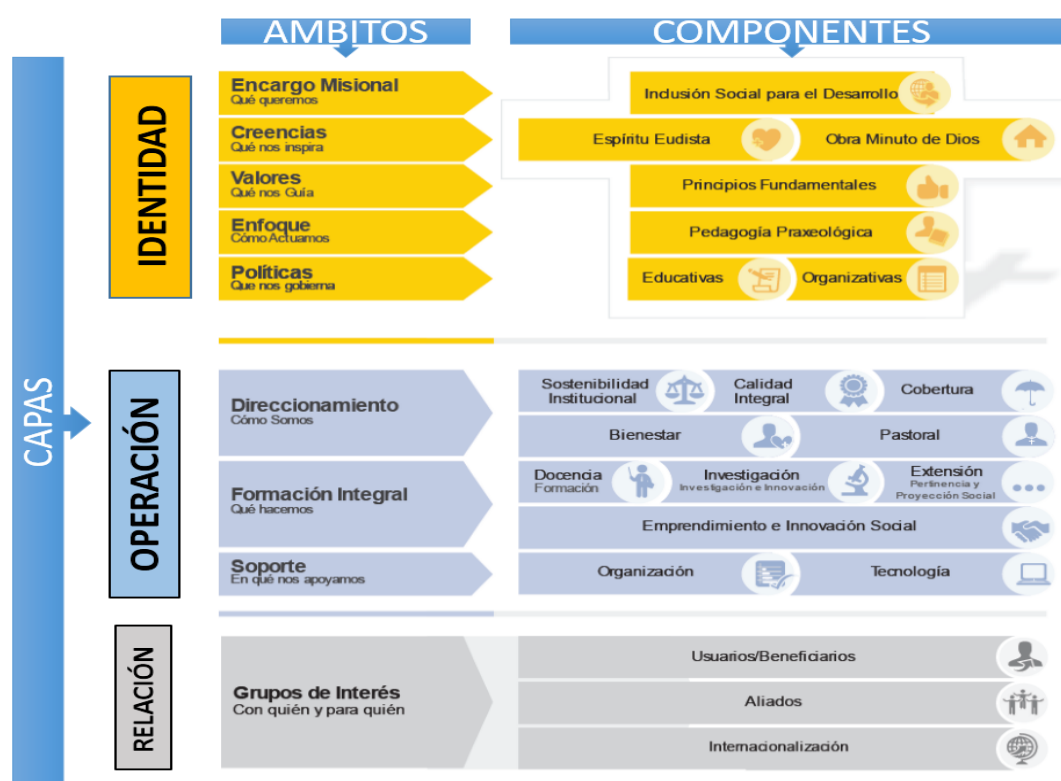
AMBITOS

COMPONENTES

CAPAS

IDENTIDAD

Encargo Misional
Qué queremos

Creencias
Qué nos inspira

Valores
Qué nos Guía

Enfoque
Cómo Actuamos

Políticas
Que nos gobierna

Inclusión Social para el Desarrollo

Espíritu Eudista

Obra Minuto de Dios

Principios Fundamentales

Pedagogía Praxeológica

Educativas

Organizativas

OPERACIÓN

Direccionamiento
Cómo Somos

Formación Integral
Qué hacemos

Soporte
En qué nos apoyamos

Sostenibilidad Institucional

Calidad Integral

Cobertura

Bienestar

Pastoral

Docencia
Formación

Investigación
Investigación e Innovación

Extensión
Pertinencia y Proyección Social

Emprendimiento e Innovación Social

Organización

Tecnología

RELACIÓN

Grupos de Interés
Con quién y para quién

Usuarios/Beneficiarios

Aliados

Internacionalización